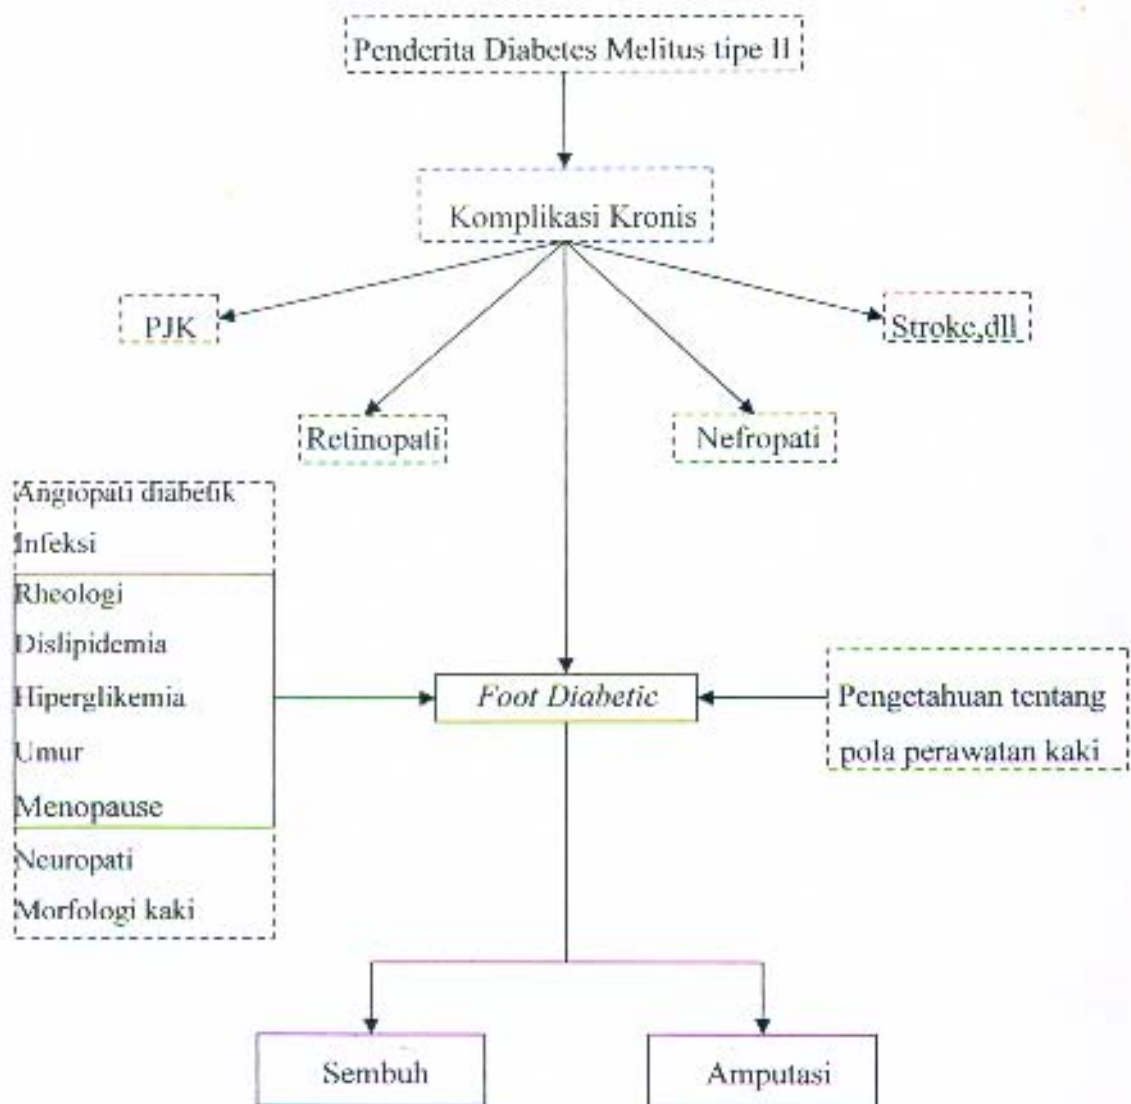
Penderita Diabetes Melitus tipe II

Komplikasi Kronis

PJK

Stroke,dll

Retinopati

Nefropati

Angiopati diabetik
Infeksi
Rheologi
Dislipidemia
Hiperglikemia
Umur
Menopause
Neuropati
Morfologi kaki

Foot Diabetic

Pengetahuan tentang pola perawatan kaki

Sembuh

Amputasi